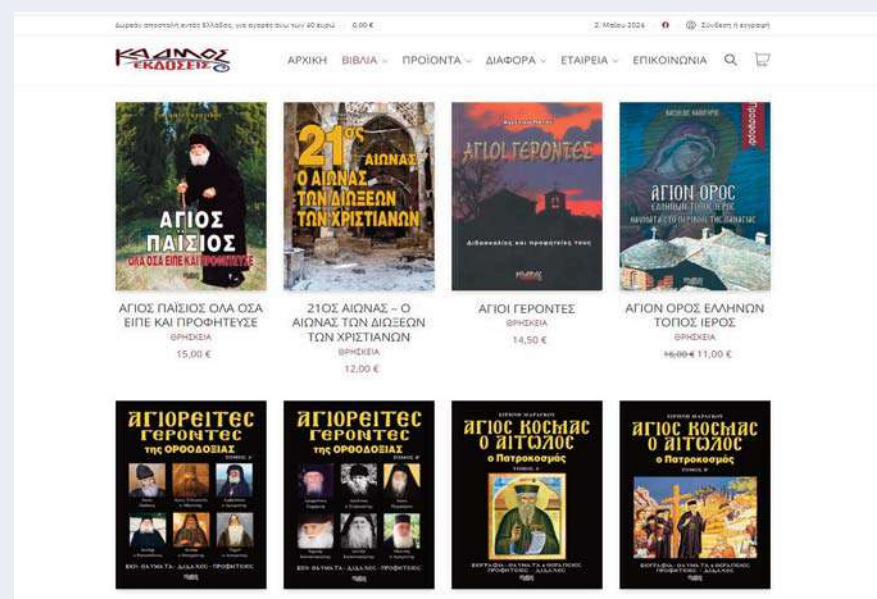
Δωρεάν αποστολή εντός Ελλάδος, για αγορές άνω των 40 ευρώ 0,00 €

2 Μαΐου 2024 Σύνδεση ή εγγραφή

ΚΑΔΜΟΣ ΕΚΔΟΣΕΙΣ

ΑΡΧΙΚΗ ΒΙΒΛΙΑ ΠΡΟΪΟΝΤΑ ΔΙΑΦΟΡΑ ΕΤΑΙΡΕΙΑ ΕΠΙΚΟΙΝΩΝΙΑ

ΑΓΙΟΣ ΠΑΪΣΙΟΣ ΟΛΑ ΟΣΑ ΕΙΠΕ ΚΑΙ ΠΡΟΦΗΤΕΥΣΕ

ΑΓΙΟΣ ΠΑΪΣΙΟΣ ΟΛΑ ΟΣΑ ΕΙΠΕ ΚΑΙ ΠΡΟΦΗΤΕΥΣΕ
ΘΡΗΣΚΕΙΑ
15,00 €

21ος ΑΙΩΝΑΣ Ο ΑΙΩΝΑΣ ΤΩΝ ΔΙΩΞΕΩΝ ΤΩΝ ΧΡΙΣΤΙΑΝΩΝ

21ΟΣ ΑΙΩΝΑΣ – Ο ΑΙΩΝΑΣ ΤΩΝ ΔΙΩΞΕΩΝ ΤΩΝ ΧΡΙΣΤΙΑΝΩΝ
ΘΡΗΣΚΕΙΑ
12,00 €

ΑΓΙΟΙ ΓΕΡΟΝΤΕΣ
Διδασκαλίες και προφητείες τους

ΑΓΙΟΙ ΓΕΡΟΝΤΕΣ
ΘΡΗΣΚΕΙΑ
14,50 €

ΑΓΙΟΝ ΟΡΟΣ ΕΛΛΗΝΩΝ ΤΟΠΟΣ ΙΕΡΟΣ

ΑΓΙΟΝ ΟΡΟΣ ΕΛΛΗΝΩΝ ΤΟΠΟΣ ΙΕΡΟΣ
ΘΡΗΣΚΕΙΑ
16,00 € 11,00 €

ΑΓΙΟΡΕΙΤΕΣ ΓΕΡΟΝΤΕΣ της ΟΡΘΟΔΟΞΙΑΣ

ΑΓΙΟΡΕΙΤΕΣ ΓΕΡΟΝΤΕΣ της ΟΡΘΟΔΟΞΙΑΣ

ΑΓΙΟΣ ΚΟΣΜΑΣ Ο ΑΙΤΩΛΟΣ ο Πατροκοσμάς

ΑΓΙΟΣ ΚΟΣΜΑΣ Ο ΑΙΤΩΛΟΣ ο Πατροκοσμάς